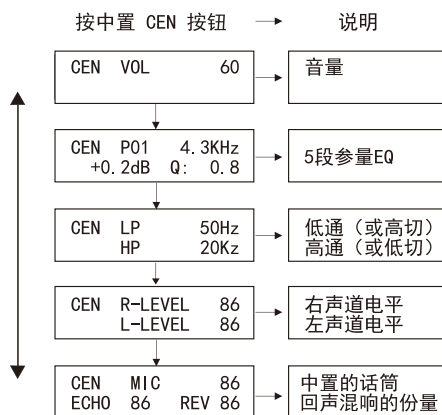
按中置 CEN 按钮 → 说明

CEN VOL 60

音量

CEN P01 4.3KHz
+0.2dB Q: 0.8

5段参量EQ

CEN LP 50Hz
HP 20Kz

低通（或高切）
高通（或低切）

CEN R-LEVEL 86
L-LEVEL 86

右声道电平
左声道电平

CEN MIC 86
ECHO 86 REV 86

中置的话筒
回声混响的份量